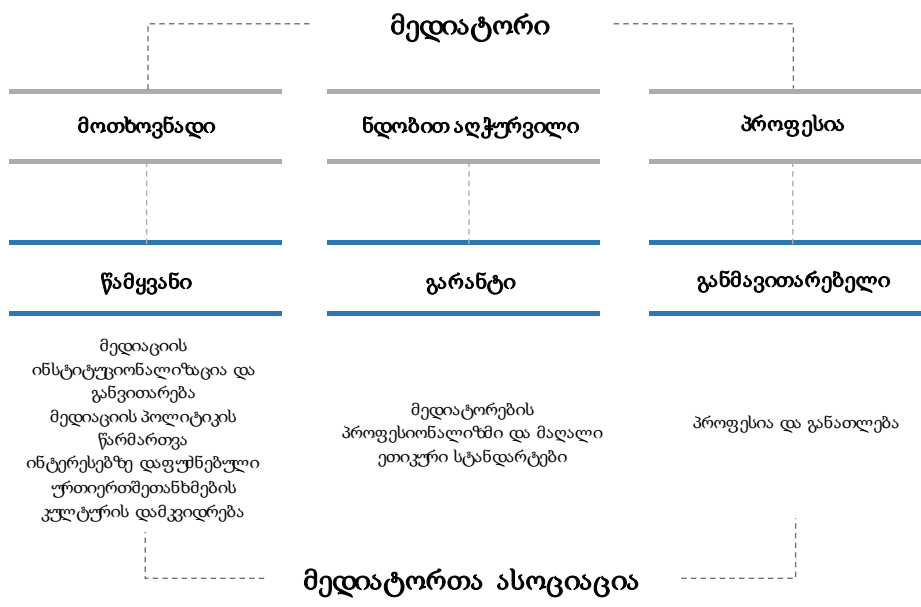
მედიატორი

მოთხოვნადი

ნდობით აღჭურვილი

პროფესია

წამყვანი

გარანტი

განმავითარებელი

მედიაციის ინსტიტუციონალიზაცია და განვითარება მედიაციის პოლიტიკის წარმართვა ინტერესებზე დაფუძნებული ურთიერთშეთანხმების კულტურის დამკვიდრება

მედიატორების პროფესიონალიზმი და მაღალი ეთიკური სტანდარტები

პროფესია და განათლება

მედიატორთა ასოციაცია